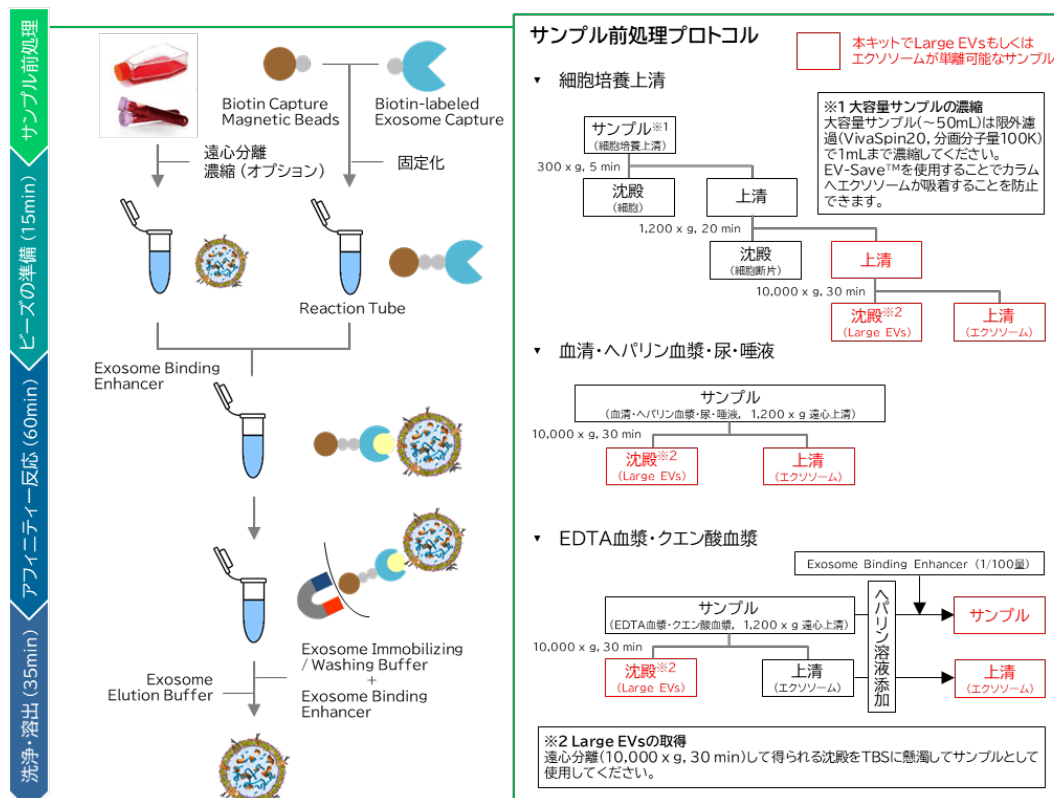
サンプル前処理

ビーズの準備(15min)

アフィニティー反応(60min)

洗浄・溶出(35min)

Biotin Capture Magnetic Beads

Biotin-labeled Exosome Capture

遠心分離
濃縮(オプション)

固定化

Reaction Tube

Exosome Binding Enhancer

Exosome Elution Buffer

Exosome Immobilizing / Washing Buffer
+
Exosome Binding Enhancer

サンプル前処理プロトコル

本キットでLarge EVsもしくはエクソソームが単離可能なサンプル

▾ 細胞培養上清

サンプル※1
(細胞培養上清)

300 x g, 5 min

沈殿
(細胞)

上清

1,200 x g, 20 min

沈殿
(細胞断片)

上清

10,000 x g, 30 min

沈殿※2
(Large EVs)

上清
(エクソソーム)

※1 大容量サンプルの濃縮
大容量サンプル(~50mL)は限外濾過(VivaSpin20, 分画分子量100K)で1mLまで濃縮してください。
EV-Save™を使用することでカラムへエクソソームが吸着することを防止できます。

▾ 血清・ヘパリン血漿・尿・唾液

サンプル
(血清・ヘパリン血漿・尿・唾液, 1,200 x g 遠心上清)

10,000 x g, 30 min

沈殿※2
(Large EVs)

上清
(エクソソーム)

▾ EDTA血漿・クエン酸血漿

Exosome Binding Enhancer (1/100量)

サンプル
(EDTA血漿・クエン酸血漿, 1,200 x g 遠心上清)

ヘパリン溶液添加

サンプル

10,000 x g, 30 min

沈殿※2
(Large EVs)

上清
(エクソソーム)

上清
(エクソソーム)

※2 Large EVsの取得
遠心分離(10,000 x g, 30 min)して得られる沈殿をTBSに懸濁してサンプルとして使用してください。